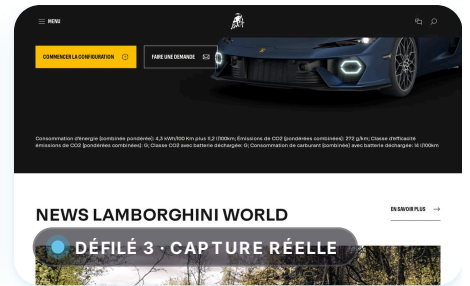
MENU

COMMENCER LA CONFIGURATION

FAIRE UNE DEMANDE

Consommation d'énergie (combinée pondérée): 4,3 kWh/100 km plus 11,2 l/100km; Émissions de CO2 (pondérées combinées): 272 g/km; Classe d'efficacité émissions de CO2 (pondérées combinées): G; Classe CO2 avec batterie déchargée: G; Consommation de carburant (combinée) avec batterie déchargée: 14 l/100km

NEWS LAMBORGHINI WORLD

EN SAVOIR PLUS

DÉFILÉ 3 · CAPTURE RÉELLE